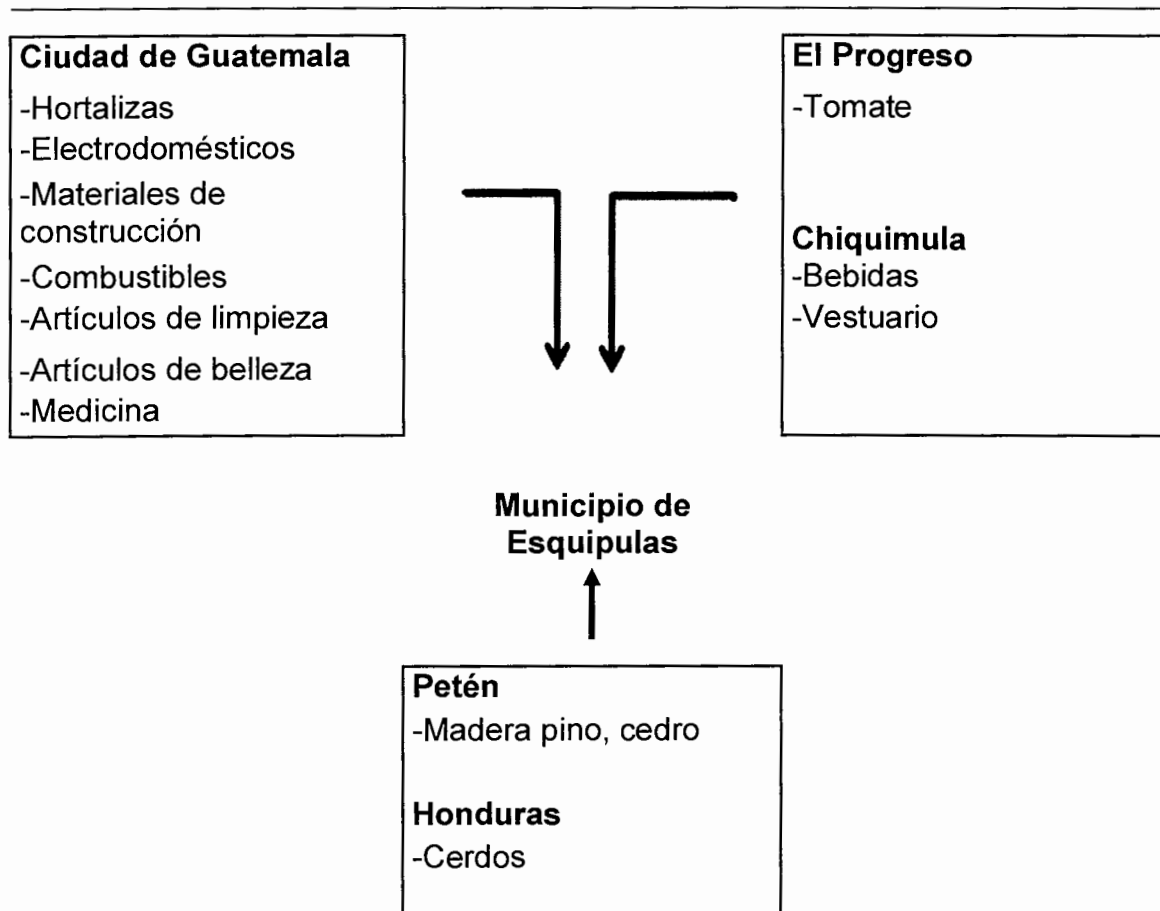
**Ciudad de Guatemala**
-Hortalizas
-Electrodomésticos
-Materiales de construcción
-Combustibles
-Artículos de limpieza
-Artículos de belleza
-Medicina

**El Progreso**
-Tomate

**Chiquimula**
-Bebidas
-Vestuario

**Municipio de Esquipulas**

**Petén**
-Madera pino, cedro

**Honduras**
-Cerdos